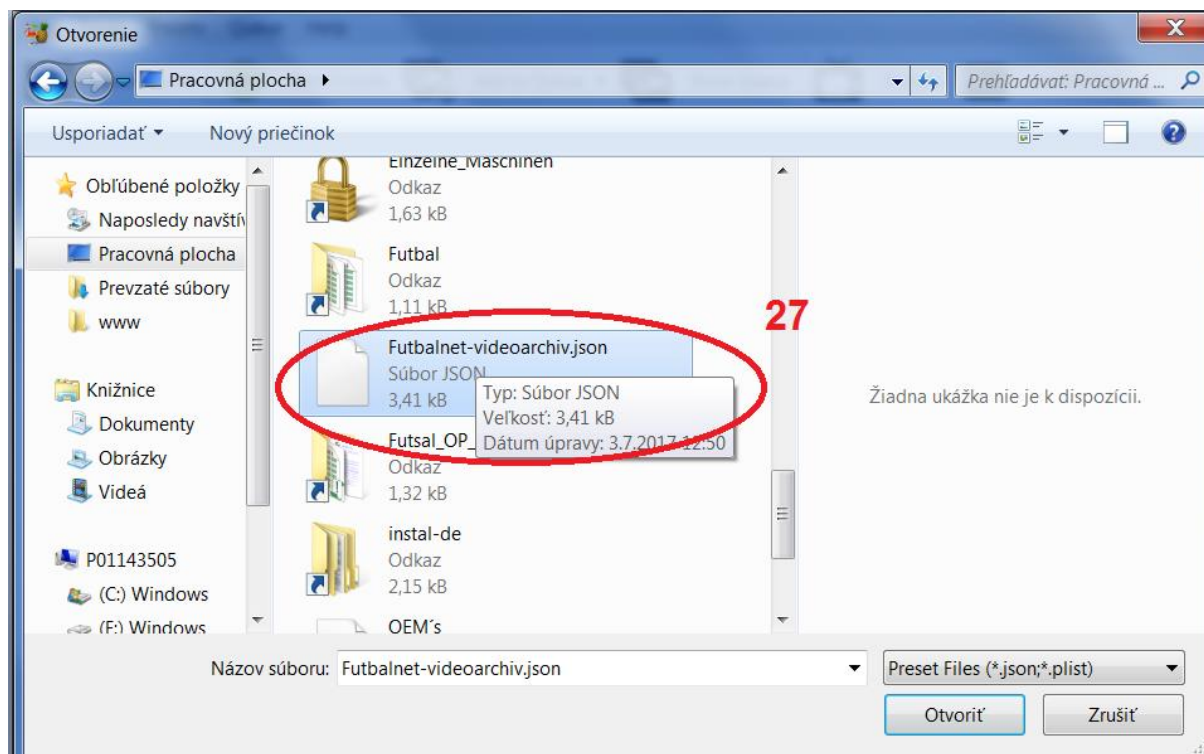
Otvorenie

Pracovná plocha ▸

Prehľadávať: Pracovná ...

Usporiadať ▾
Nový priečinok

Obľúbené položky
Naposledy navštív
Pracovná plocha
Prevzaté súbory
www

Knižnice
Dokumenty
Obrázky
Videá

P01143505
(C:) Windows
(E:) Windows

Einzelne_Maschinen
Odkaz
1,63 kB

Futbal
Odkaz
1,11 kB

27

Futbalnet-videoarchiv.json
Súbor JSON
3,41 kB
Typ: Súbor JSON
Veľkosť: 3,41 kB
Dátum úpravy: 3.7.2017 12:50

Futsal_OP_
Odkaz
1,32 kB

instal-de
Odkaz
2,15 kB

OEM´s

Žiadna ukážka nie je k dispozícii.

Názov súboru: Futbalnet-videoarchiv.json
Preset Files (*.json;*.plist)
Otvoriť
Zrušiť